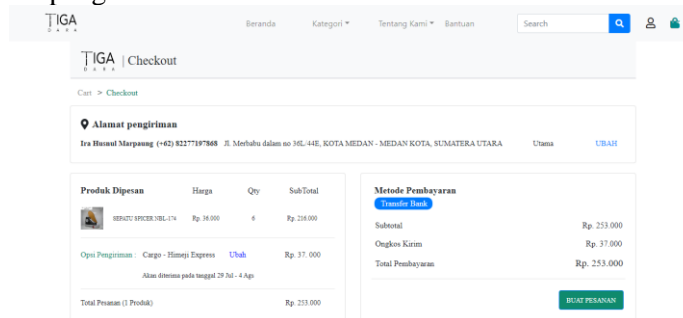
TIGA
D A R A

Beranda Kategori ▾ Tentang Kami ▾ Bantuan Search

TIGA
D A R A
| Checkout

Cart > Checkout

Alamat pengiriman
Ira Hasnul Marpaung (+62) 82277197868 Jl. Merbabu dalam no 36L/44E, KOTA MEDAN - MEDAN KOTA, SUMATERA UTARA Utama UBAH

| Produk Dipesan | Harga | Qty | SubTotal |
|---|---|---|---|
| SEPATU SPICER NBL-174 | Rp. 36.000 | 6 | Rp. 216.000 |

Opsi Pengiriman : Cargo - Himeji Express Ubah Rp. 37. 000
Akan diterima pada tanggal 29 Jul - 4 Ags

Total Pesanan (1 Produk) Rp. 253.000

Metode Pembayaran
Transfer Bank

Subtotal Rp. 253.000
Ongkos Kirim Rp. 37.000
Total Pembayaran Rp. 253.000

BUAT PESANAN